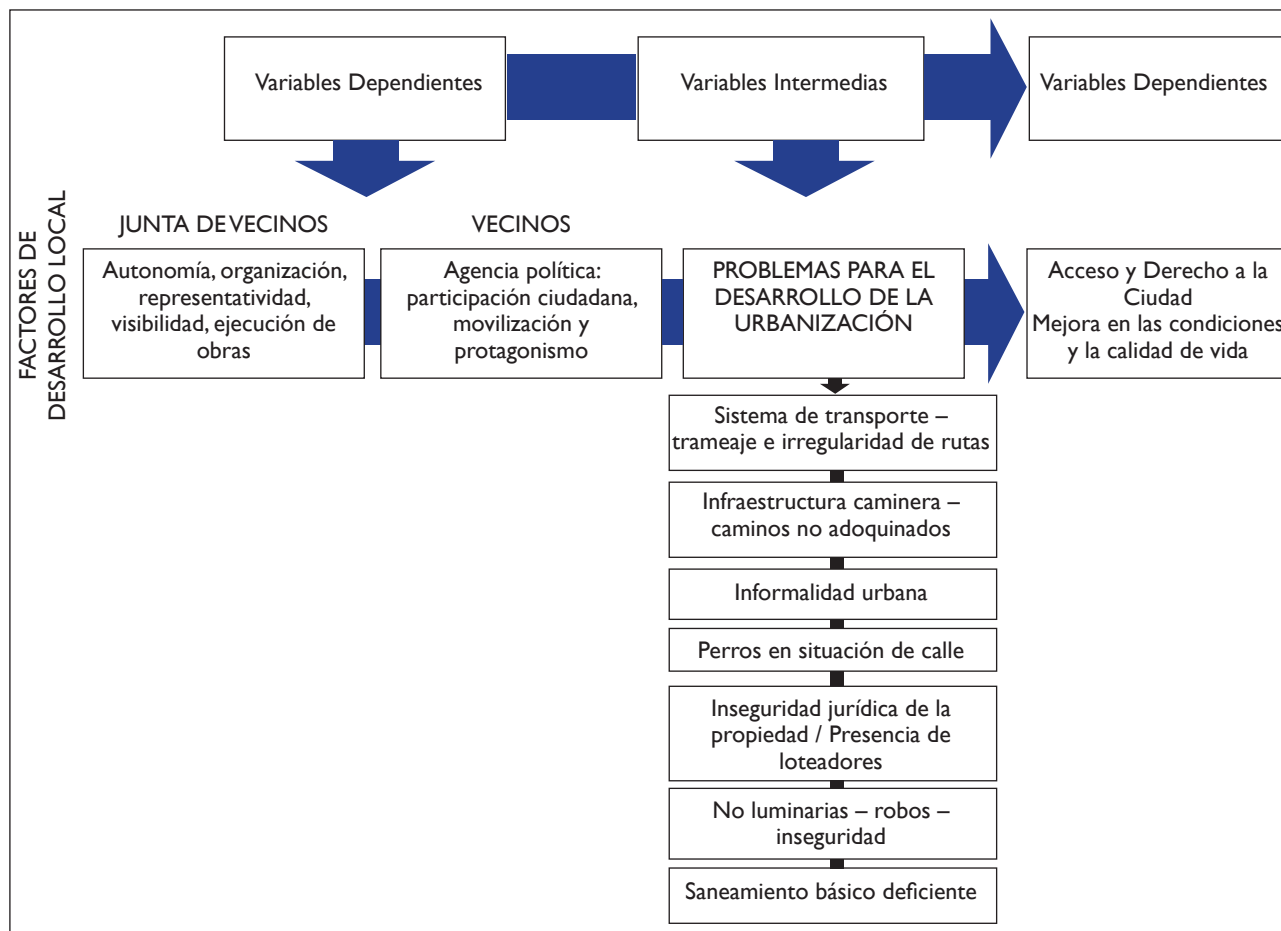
Variables Dependientes

Variables Intermedias

Variables Dependientes

FACTORES DE DESARROLLO LOCAL

JUNTA DEVECINOS

VECINOS

Autonomía, organización, representatividad, visibilidad, ejecución de obras

Agencia política: participación ciudadana, movilización y protagonismo

PROBLEMAS PARA EL DESARROLLO DE LA URBANIZACIÓN

Acceso y Derecho a la Ciudad
Mejora en las condiciones y la calidad de vida

Sistema de transporte – trameaje e irregularidad de rutas

Infraestructura caminera – caminos no adoquinados

Informalidad urbana

Perros en situación de calle

Inseguridad jurídica de la propiedad / Presencia de loteadores

No luminarias – robos – inseguridad

Saneamiento básico deficiente